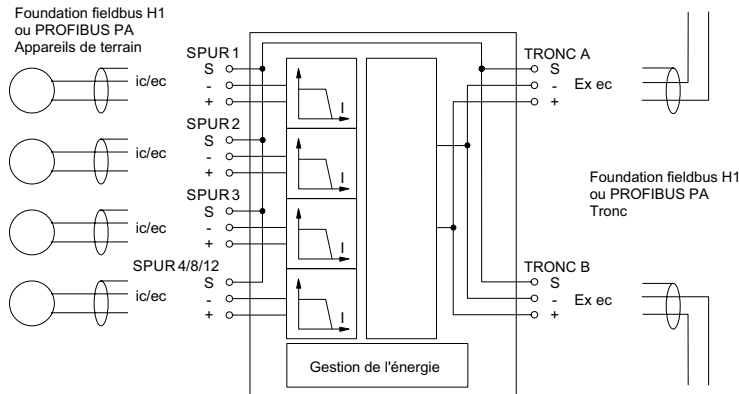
Foundation fieldbus H1
ou PROFIBUS PA
Appareils de terrain

SPUR 1
S
-
+
ic/ec

SPUR 2
S
-
+
ic/ec

SPUR 3
S
-
+
ic/ec

SPUR 4/8/12
S
-
+
ic/ec

I
I
I
I

TRONC A
S
-
+
Ex ec

Foundation fieldbus H1
ou PROFIBUS PA
Tronc

TRONC B
S
-
+
Ex ec

Gestion de l'énergie